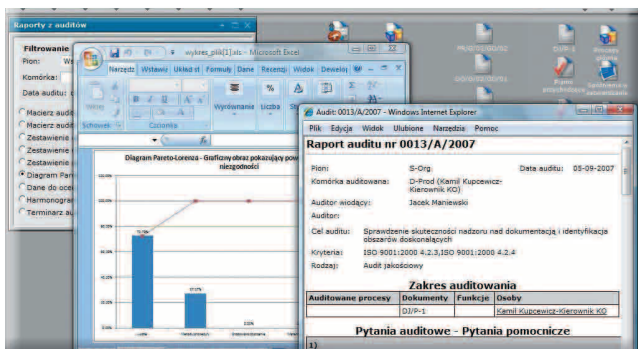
Raporty z auditów

Filtrowanie
Pion:
Komórka:
Data auditu:

Macierz audit
Macierz audit
Zestawienie
Zestawienie
Zestawienie
Diagram Pare
Dane do oce
Harmonogra
Terminarz au

wykres_pl4[1].xls - Microsoft Excel

Narzędz Wstawi Układ st Formuły Dane Recenzj Widok Dewelo

Schowek Czcionka Wyrównanie Liczba

Diagram Pareto-Lorenza - Graficzny obraz pokazujący pow niezgodności

Audit: 0013/A/2007 - Windows Internet Explorer

Plik Edycja Widok Ulubione Narzędzia Pomoc

Raport auditu nr 0013/A/2007

Pion: S-Org.
Data auditu: 05-09-2007
Komórka auditowana: D-Prod (Kamil Kupcewicz-Kierownik KO)
Auditor wiodący: Jacek Maniewski
Auditor:
Cel auditu: Sprawdzenie skuteczności nadzoru nad dokumentacją i identyfikacja obszarów doskonalących
Kryteria: ISO 9001:2000 4.2.3,ISO 9001:2000 4.2.4
Rodzaj: Audit jakościowy

Zakres auditowania

| Auditowane procesy | Dokumenty | Funkcje | Osoby |
|---|---|---|---|
| | DJ/P-1 | | Kamil Kupcewicz-Kierownik KO |

Pytania auditowe - Pytania pomocnicze

1)